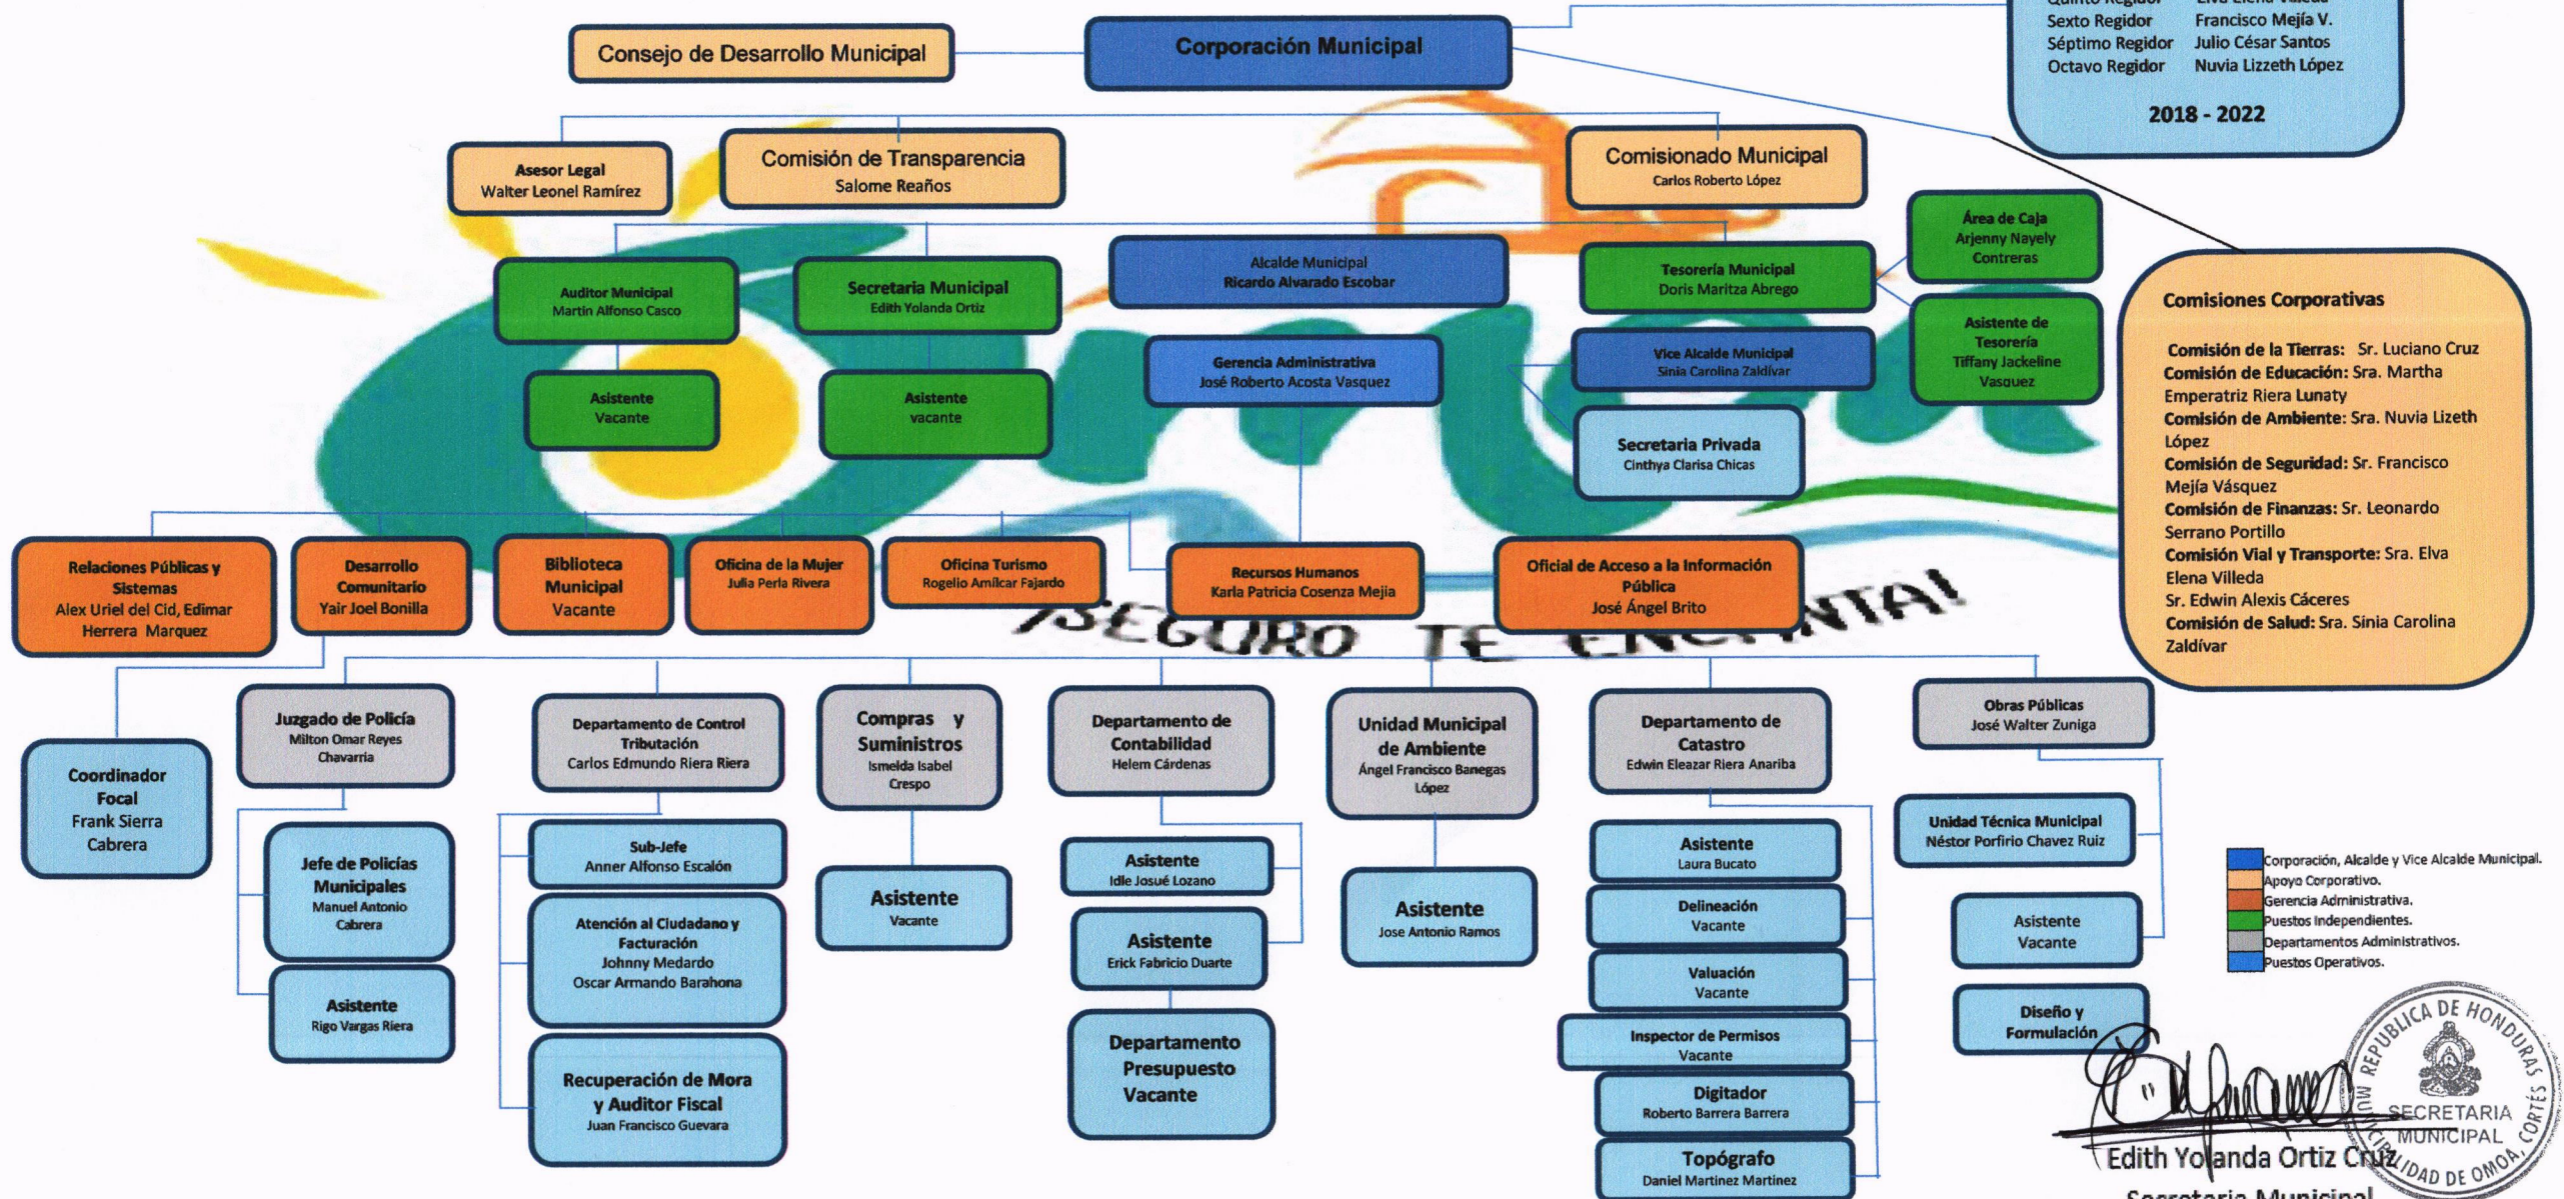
Sexto Regidor Francisco Mejía V.
Séptimo Regidor Julio César Santos
Octavo Regidor Nuvia Lizzeth López

2018 - 2022

Consejo de Desarrollo Municipal

Corporación Municipal

Asesor Legal
Walter Leonel Ramírez

Comisión de Transparencia
Salome Reaños

Comisionado Municipal
Carlos Roberto López

Área de Caja
Arjenny Nayely Contreras

Auditor Municipal
Martin Alfonso Casco

Secretaria Municipal
Edith Yolanda Ortiz

Alcalde Municipal
Ricardo Alvarado Escobar

Tesorería Municipal
Doris Maritza Abrego

Asistente de Tesorería
Tiffany Jackeline Vasquez

Gerencia Administrativa
José Roberto Acosta Vasquez

Vice Alcalde Municipal
Sinia Carolina Zaldivar

Asistente
Vacante

Asistente
vacante

Secretaria Privada
Cinthya Clarisa Chicas

Comisiones Corporativas

Comisión de la Tierras: Sr. Luciano Cruz
Comisión de Educación: Sra. Martha Emperatriz Riera Lunaty
Comisión de Ambiente: Sra. Nuvia Lizeth López
Comisión de Seguridad: Sr. Francisco Mejía Vásquez
Comisión de Finanzas: Sr. Leonardo Serrano Portillo
Comisión Vial y Transporte: Sra. Elva Elena Villeda
Sr. Edwin Alexis Cáceres
Comisión de Salud: Sra. Sinia Carolina Zaldívar

Relaciones Públicas y Sistemas
Alex Uriel del Cid, Edimar Herrera Marquez

Desarrollo Comunitario
Yair Joel Bonilla

Biblioteca Municipal
Vacante

Oficina de la Mujer
Julia Perla Rivera

Oficina Turismo
Rogelio Amilcar Fajardo

Recursos Humanos
Karla Patricia Cosenza Mejia

Oficial de Acceso a la Información Pública
José Ángel Brito

¡SEGURO TE ENCANTA!

Coordinador Focal
Frank Sierra Cabrera

Juzgado de Policía
Milton Omar Reyes Chavarria

Jefe de Policías Municipales
Manuel Antonio Cabrera

Asistente
Rigo Vargas Riera

Departamento de Control Tributación
Carlos Edmundo Riera Riera

Sub-Jefe
Anner Alfonso Escalón

Atención al Ciudadano y Facturación
Johnny Medardo
Oscar Armando Barahona

Recuperación de Mora y Auditor Fiscal
Juan Francisco Guevara

Compras y Suministros
Ismelda Isabel Crespo

Asistente
Vacante

Departamento de Contabilidad
Helem Cárdenas

Asistente
Idle Josué Lozano

Asistente
Erick Fabricio Duarte

Departamento Presupuesto Vacante

Unidad Municipal de Ambiente
Ángel Francisco Banegas López

Asistente
Jose Antonio Ramos

Departamento de Catastro
Edwin Eleazar Riera Anariba

Asistente
Laura Bucato

Delineación
Vacante

Valuación
Vacante

Inspector de Permisos
Vacante

Digitador
Roberto Barrera Barrera

Topógrafo
Daniel Martinez Martinez

Obras Públicas
José Walter Zuniga

Unidad Técnica Municipal
Néstor Porfirio Chavez Ruiz

Asistente
Vacante

Diseño y Formulación

Corporación, Alcalde y Vice Alcalde Municipal.
Apoyo Corporativo.
Gerencia Administrativa.
Puestos Independientes.
Departamentos Administrativos.
Puestos Operativos.

REPUBLICA DE HONDURAS
SECRETARIA MUNICIPAL
MUNICIPALIDAD DE OMOA, CORTÉS

Edith Yolanda Ortiz Cruz
Secretaria Municipal